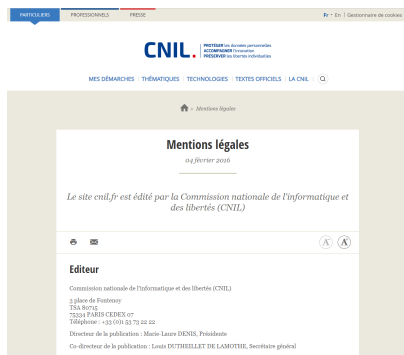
PARTICULIERS | PROFESSIONNELS | PRESSE

Fr • En | Gestionnaire de cookies

CNIL. PROTÉGER les données personnelles ACCOMPAGNER l'innovation PRÉSERVER les libertés individuelles

MES DÉMARCHES | THÉMATIQUES | TECHNOLOGIES | TEXTES OFFICIELS | LA CNIL

» Mentions légales

Mentions légales

04 février 2016

Le site cnil.fr est édité par la Commission nationale de l'informatique et des libertés (CNIL)

A A

Editeur

Commission nationale de l'informatique et des libertés (CNIL)

3 place de Fontenoy
TSA 80715
75334 PARIS CEDEX 07
Téléphone : +33 (0)1 53 73 22 22

Directeur de la publication : Marie-Laure DENIS, Présidente

Co-directeur de la publication : Louis DUTHEILLET DE LAMOTHE, Secrétaire général